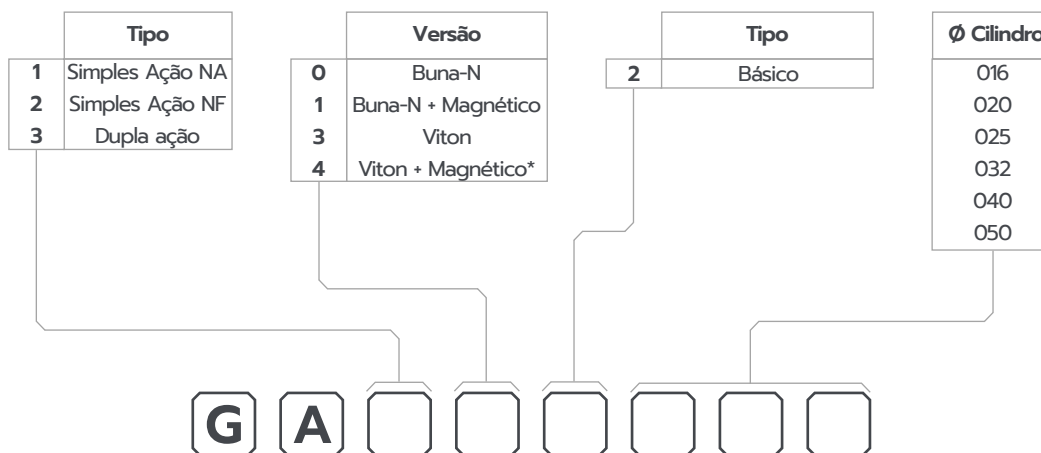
| | Tipo |
|---|---|
| 1 | Simples Ação NA |
| 2 | Simples Ação NF |
| 3 | Dupla ação |

| | Versão |
|---|---|
| 0 | Buna-N |
| 1 | Buna-N + Magnético |
| 3 | Viton |
| 4 | Viton + Magnético* |

| | Tipo |
|---|---|
| 2 | Básico |

| Ø Cilindro |
|---|
| 016 |
| 020 |
| 025 |
| 032 |
| 040 |
| 050 |

G A